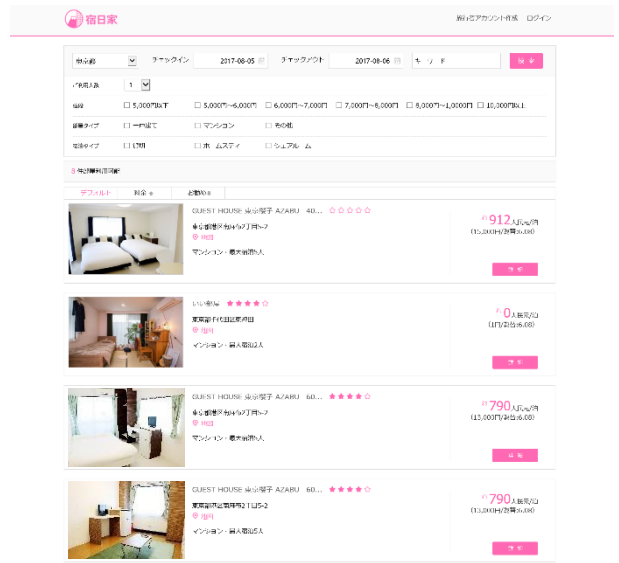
宿日家

新規アカウント作成　ログイン

東京都　チェックイン　2017-08-05　チェックアウト　2017-08-06　キーワード　検索

ご利用人数　1

価格　□ 5,000円以下　□ 5,000円~6,000円　□ 6,000円~7,000円　□ 7,000円~8,000円　□ 8,000円~10,000円　□ 10,000円以上

部屋タイプ　□ 一戸建て　□ マンション　□ その他

宿泊タイプ　□ 貸切　□ ホームステイ　□ シェアルーム

8 件該当物件あり

デフォルト　料金　お勧め

GUEST HOUSE 東京霞子 AZABU 40... ☆☆☆☆☆
東京都港区南麻布7丁目ー7
宿泊
マンション・最大宿泊5人
¥912人民元/泊
(15,000円/評価5.08)
予約

いい部屋 ★★★★☆
東京都千代田区東神田
宿泊
マンション・最大宿泊2人
¥0人民元/泊
(1円/評価6.08)
予約

GUEST HOUSE 東京霞子 AZABU 60... ★★★★☆
東京都港区南麻布7丁目ー7
宿泊
マンション・最大宿泊5人
¥790人民元/泊
(13,000円/評価6.08)
予約

GUEST HOUSE 東京霞子 AZABU 60... ★★★★☆
東京都品川区西五反田2丁目5-2
宿泊
マンション・最大宿泊5人
¥790人民元/泊
(13,000円/評価6.08)
予約